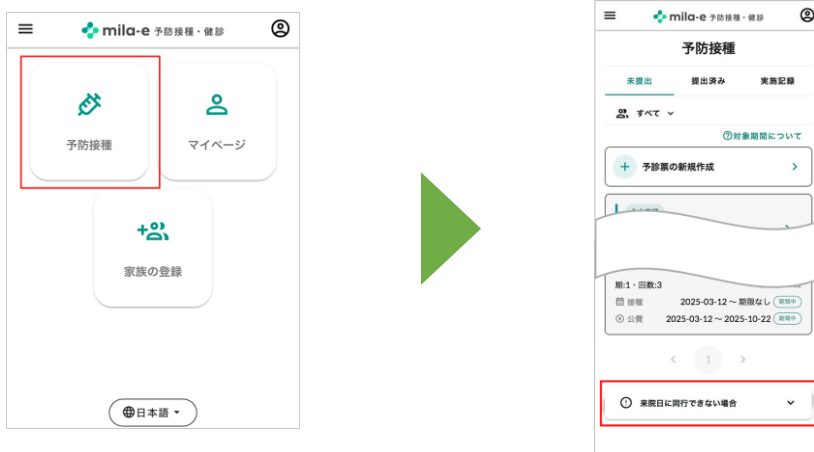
mila-e 予防接種・健診

予防接種

マイページ

家族の登録

日本語

mila-e 予防接種・健診

予防接種

未提出

提出済み

実施記録

すべて

?対象期間について

予診票の新規作成

期:1・回数:3

接種 2025-03-12 ~ 期限なし 期間中

公費 2025-03-12 ~ 2025-10-22 期間中

1

来院日に同行できない場合